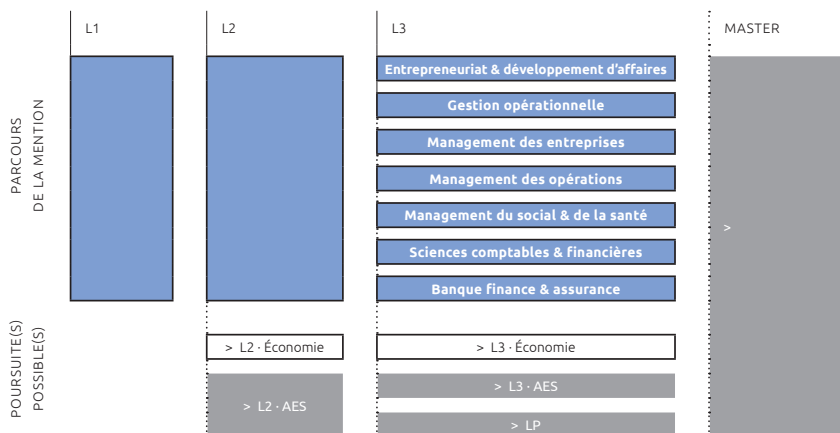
L1

L2

L3

MASTER

PARCOURS DE LA MENTION

Entrepreneuriat & développement d'affaires

Gestion opérationnelle

Management des entreprises

Management des opérations

Management du social & de la santé

Sciences comptables & financières

Banque finance & assurance

>

POURSUITE(S) POSSIBLE(S)

> L2 · Économie

> L3 · Économie

> L3 · AES

> L2 · AES

> LP